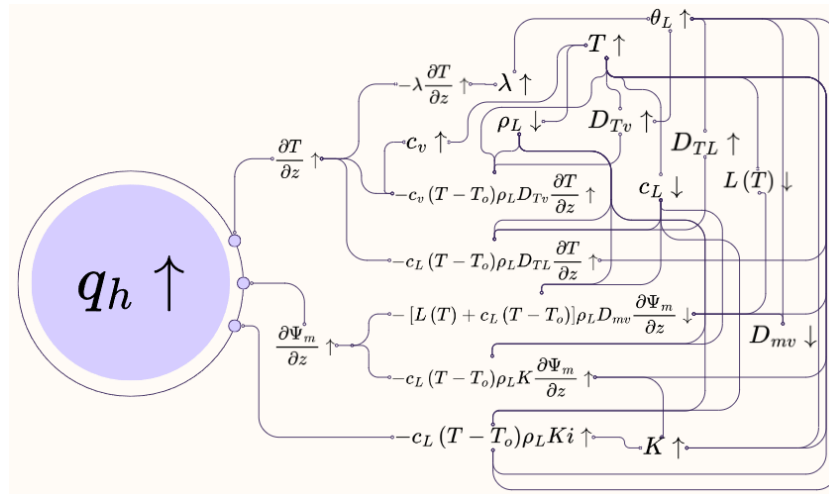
$\theta_L \uparrow$

$T \uparrow$

$-\lambda \frac{\partial T}{\partial z} \uparrow$ $\lambda \uparrow$

$\rho_L \downarrow$ $D_{Tv} \uparrow$

$D_{TL} \uparrow$

$\frac{\partial T}{\partial z} \uparrow$

$c_v \uparrow$

$c_L \downarrow$

$L(T) \downarrow$

$-c_v (T - T_o) \rho_L D_{Tv} \frac{\partial T}{\partial z} \uparrow$

$q_h \uparrow$

$-c_L (T - T_o) \rho_L D_{TL} \frac{\partial T}{\partial z} \uparrow$

$-[L(T) + c_L (T - T_o)] \rho_L D_{mv} \frac{\partial \Psi_m}{\partial z} \downarrow$

$D_{mv} \downarrow$

$\frac{\partial \Psi_m}{\partial z} \uparrow$

$-c_L (T - T_o) \rho_L K \frac{\partial \Psi_m}{\partial z} \uparrow$

$-c_L (T - T_o) \rho_L K i \uparrow$

$K \uparrow$